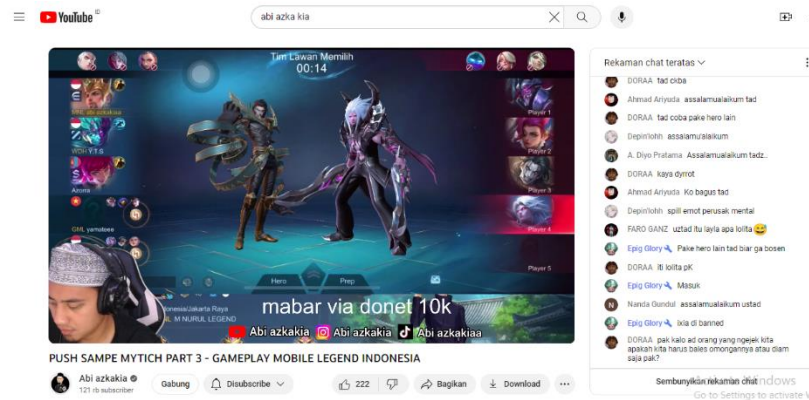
YouTube ID

abi azka kia

Tim Lawan Memilih
00:14

Player 1
Player 2
Player 3
Player 4
Player 5

Hero
Prep

mabar via donet 10k

Abi azkakia
Abi azkakia
Abi azkakiaa

PUSH SAMPE MYTICH PART 3 - GAMEPLAY MOBILE LEGEND INDONESIA

Abi azkakia
121 rb subscriber

Gabung
Disubscribe
222
Bagikan
Download

Rekaman chat teratas

DORAA tad cikba
Ahmad Ariyuda assalamualaikum tad
DORAA tad coba pake hero lain
Depin'lohh assalamu'alaikum
A. Diyo Pratama Assalamualaikum tadz..
DORAA kaya dyrrot
Ahmad Ariyuda Ko bagus tad
Depin'lohh spill emot perusak mental
FARO GANZ uztad itu layla apa lolita 😅
Epig Glory Pake hero lain tad biar ga bosen
DORAA itu lolita pK
Epig Glory Masuk
Nanda Gundul assalamualaikum ustad
Epig Glory ixia di banned
DORAA pak kalo ad orang yang ngejek kita apakah kita harus bales omongannya atau diam saja pak?

Sembunyikan rekaman chat

Activate Windows
Go to Settings to activate Windows.